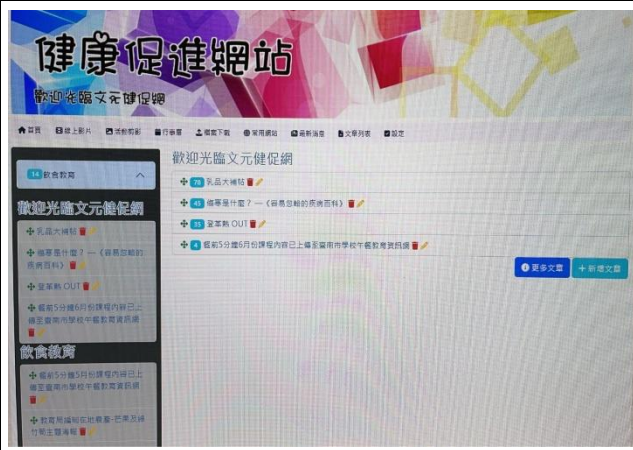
健康促進網站
歡迎光臨文元健促網

首頁 線上影片 活動剪影 行事曆 檔案下載 常用網站 最新消息 文章列表 設定

14 飲食教育

歡迎光臨文元健促網

乳品大補帖
鐵質是什麼？—《容易忽略的疾病百科》
塑化劑 OUT
餐前5分鐘6月份課程內容已上傳至臺南市學校午餐教育資訊網

飲食教育

餐前5分鐘5月份課程內容已上傳至臺南市學校午餐教育資訊網
教育局編制在地蔬食-芒果及綠竹筍主題海報

歡迎光臨文元健促網

78 乳品大補帖
45 鐵質是什麼？—《容易忽略的疾病百科》
35 塑化劑 OUT
4 餐前5分鐘6月份課程內容已上傳至臺南市學校午餐教育資訊網

更多文章
新增文章